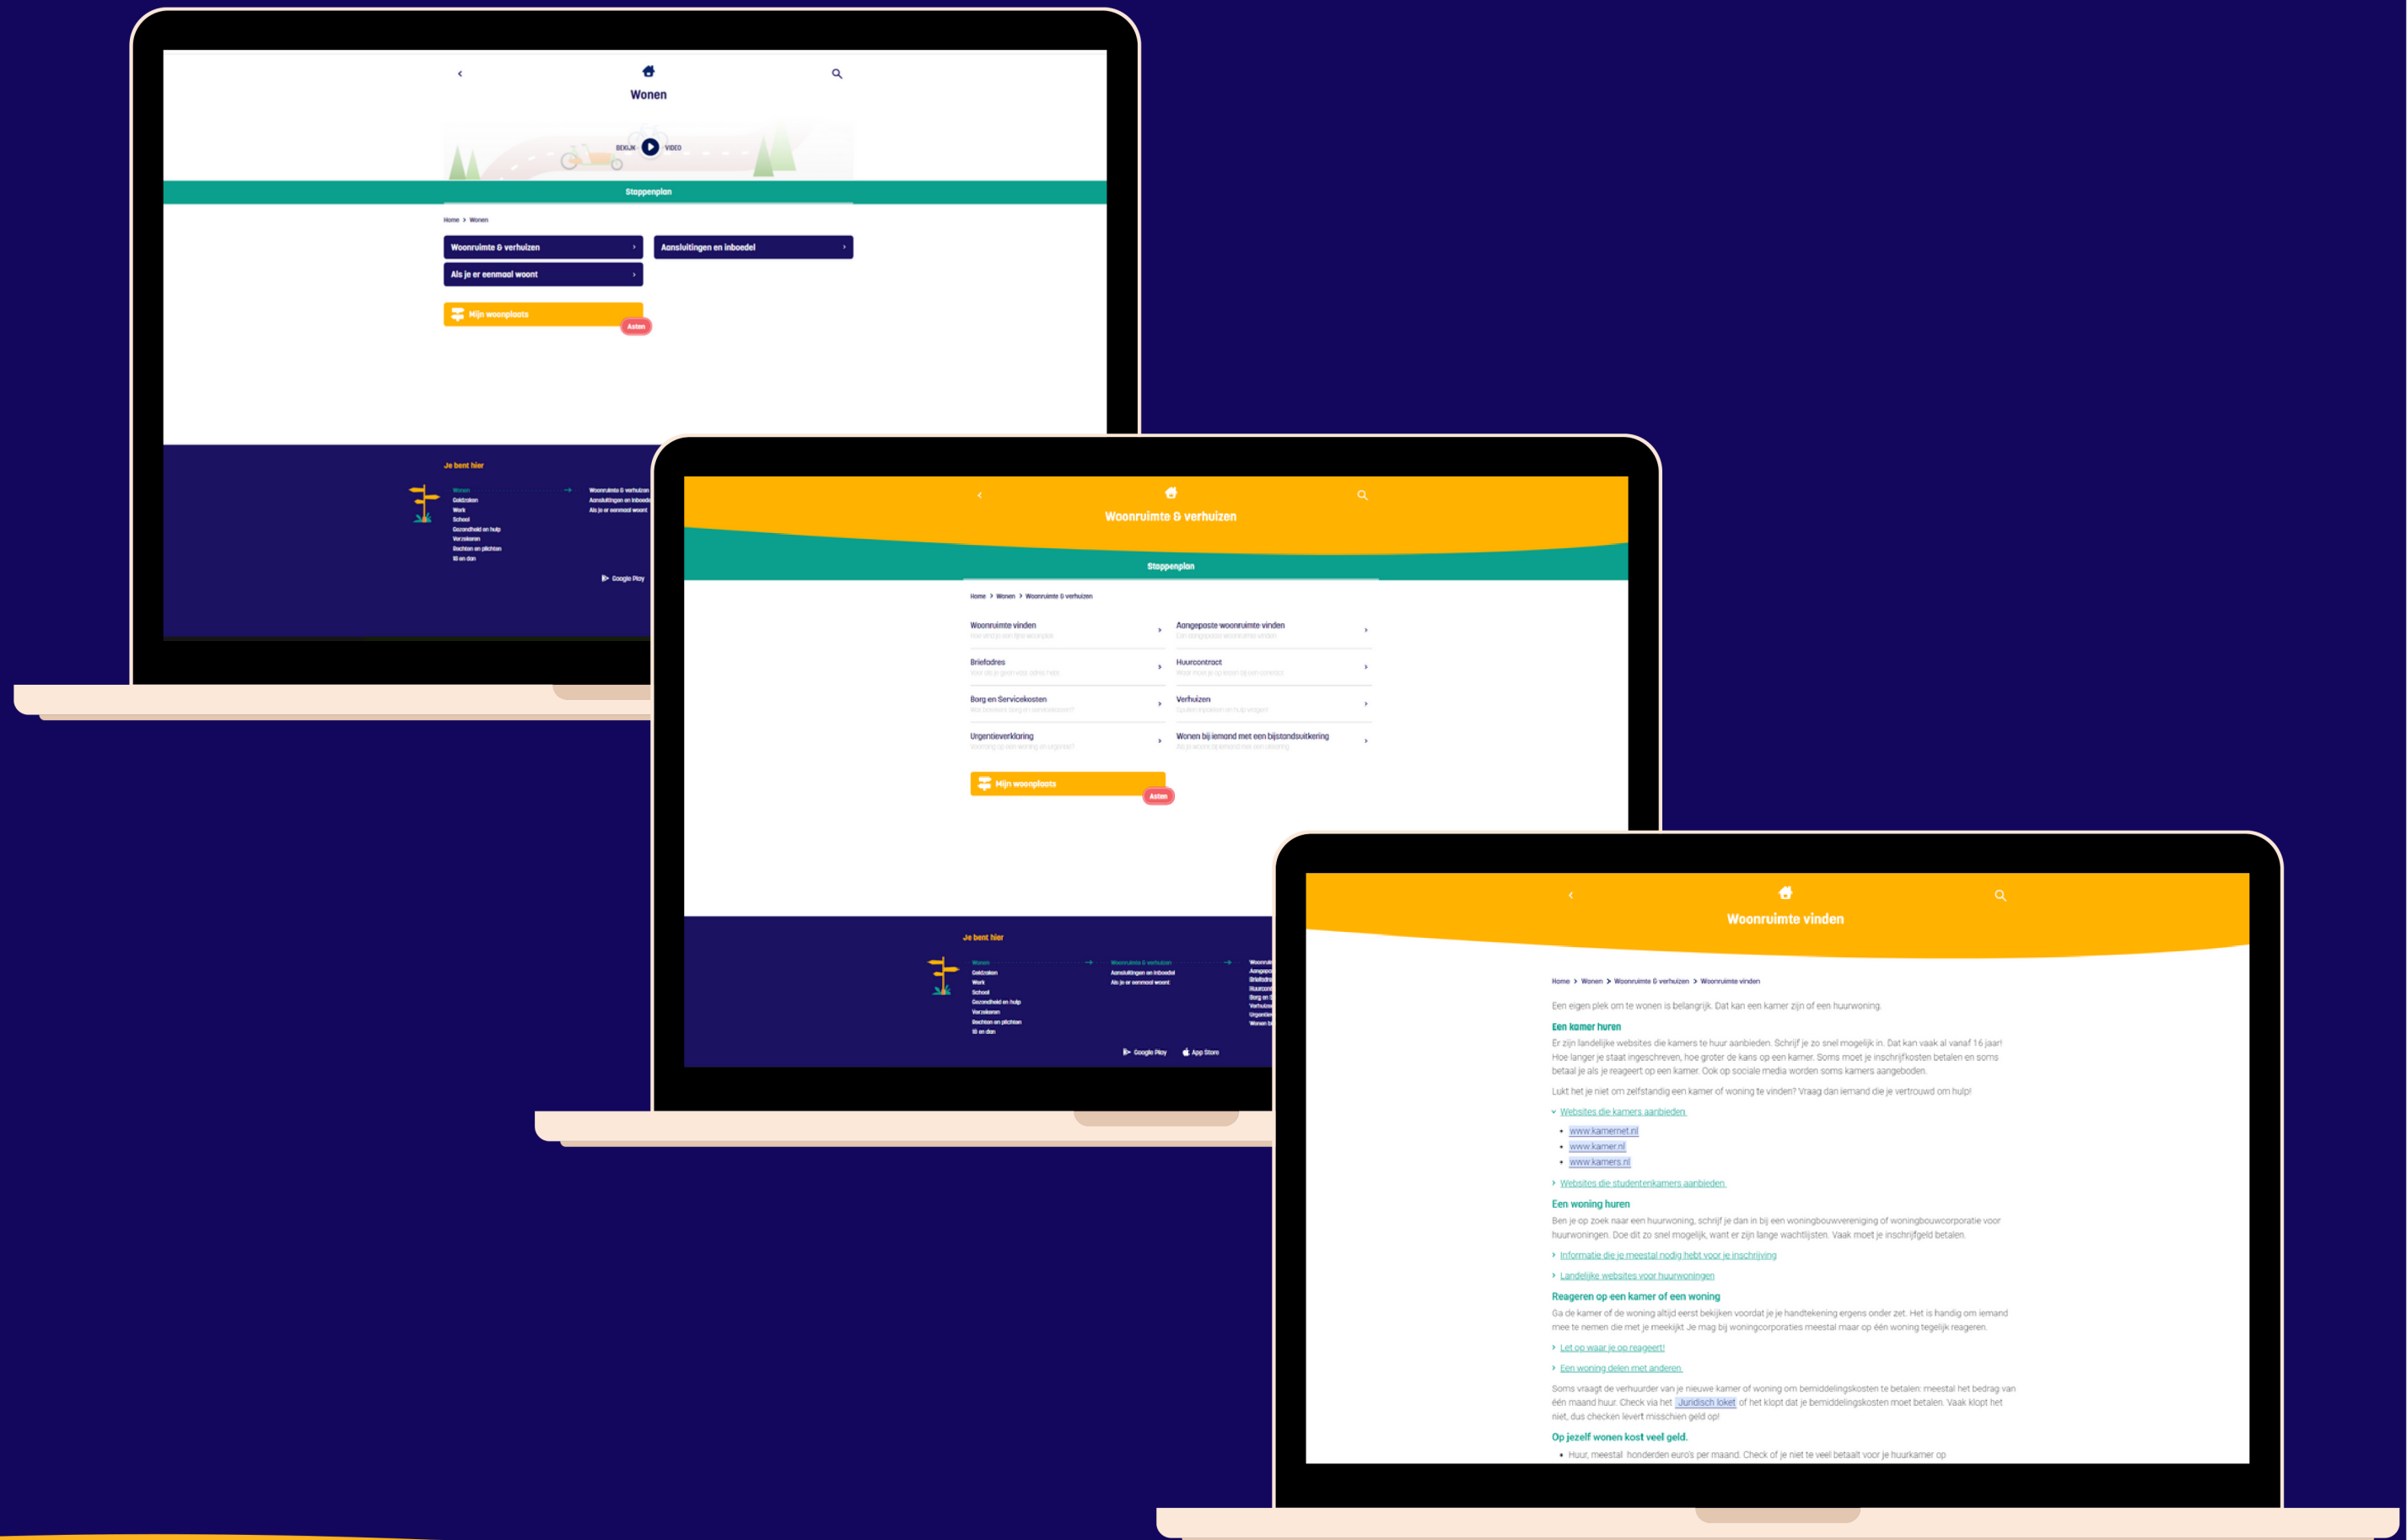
Wonen

BEKIJK VIDEO

Stappenplan

Home > Wonen

Woonruimte & verhuizen ›
Aansluitingen en inboedel ›
Als je er eenmaal woont ›

Mijn woonplaats
Assen

Je bent hier

Wonen
Geldzaken
Werk
School
Gezondheid en hulp
Verzekeren
Rechten en plichten
18 en dan

Woonruimte & verhuizen
Aansluitingen en inboedel
Als je er eenmaal woont

Google Play

Woonruimte & verhuizen

Stappenplan

Home > Wonen > Woonruimte & verhuizen

Woonruimte vinden ›
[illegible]
Aangepaste woonruimte vinden ›
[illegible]
Briefadres ›
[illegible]
Huurcontract ›
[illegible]
Borg en Servicekosten ›
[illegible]
Verhuizen ›
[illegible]
Urgentieverklaring ›
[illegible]
Wonen bij iemand met een bijstandsuitkering ›
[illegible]

Mijn woonplaats
Assen

Je bent hier

Wonen
Geldzaken
Werk
School
Gezondheid en hulp
Verzekeren
Rechten en plichten
18 en dan

Woonruimte & verhuizen
Aansluitingen en inboedel
Als je er eenmaal woont

Google Play
App Store

Woonruimte vinden

Home > Wonen > Woonruimte & verhuizen > Woonruimte vinden

Een eigen plek om te wonen is belangrijk. Dat kan een kamer zijn of een huurwoning.

Een kamer huren
Er zijn landelijke websites die kamers te huur aanbieden. Schrijf je zo snel mogelijk in. Dat kan vaak al vanaf 16 jaar! Hoe langer je staat ingeschreven, hoe groter de kans op een kamer. Soms moet je inschrijfkosten betalen en soms betaal je als je reageert op een kamer. Ook op sociale media worden soms kamers aangeboden.

Lukt het je niet om zelfstandig een kamer of woning te vinden? Vraag dan iemand die je vertrouwd om hulp!

Websites die kamers aanbieden
• www.kamernet.nl
• www.kamer.nl
• www.kamers.nl

Websites die studentenkamers aanbieden

Een woning huren
Ben je op zoek naar een huurwoning, schrijf je dan in bij een woningbouwvereniging of woningbouwcorporatie voor huurwoningen. Doe dit zo snel mogelijk, want er zijn lange wachtlijsten. Vaak moet je inschrijfgeld betalen.

Informatie die je meestal nodig hebt voor je inschrijving
Landelijke websites voor huurwoningen

Reageren op een kamer of een woning
Ga de kamer of de woning altijd eerst bekijken voordat je je handtekening ergens onder zet. Het is handig om iemand mee te nemen die met je meekijkt. Je mag bij woningcorporaties meestal maar op één woning tegelijk reageren.

Let op waar je op reageert!
Een woning delen met anderen

Soms vraagt de verhuurder van je nieuwe kamer of woning om bemiddelingskosten te betalen: meestal het bedrag van één maand huur. Check via het Juridisch loket of het klopt dat je bemiddelingskosten moet betalen. Vaak klopt het niet, dus checken levert misschien geld op!

Op jezelf wonen kost veel geld.
• Huur, meestal honderden euro's per maand. Check of je niet te veel betaalt voor je huurkamer op